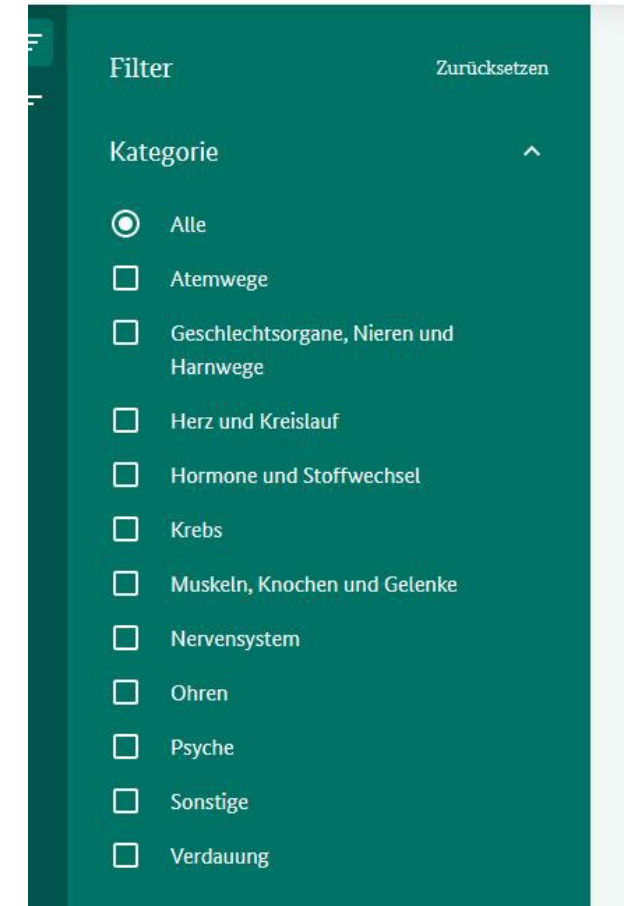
Filter

Zurücksetzen

Kategorie

Alle

Atemwege

Geschlechtsorgane, Nieren und Harnwege

Herz und Kreislauf

Hormone und Stoffwechsel

Krebs

Muskeln, Knochen und Gelenke

Nervensystem

Ohren

Psyche

Sonstige

Verdauung